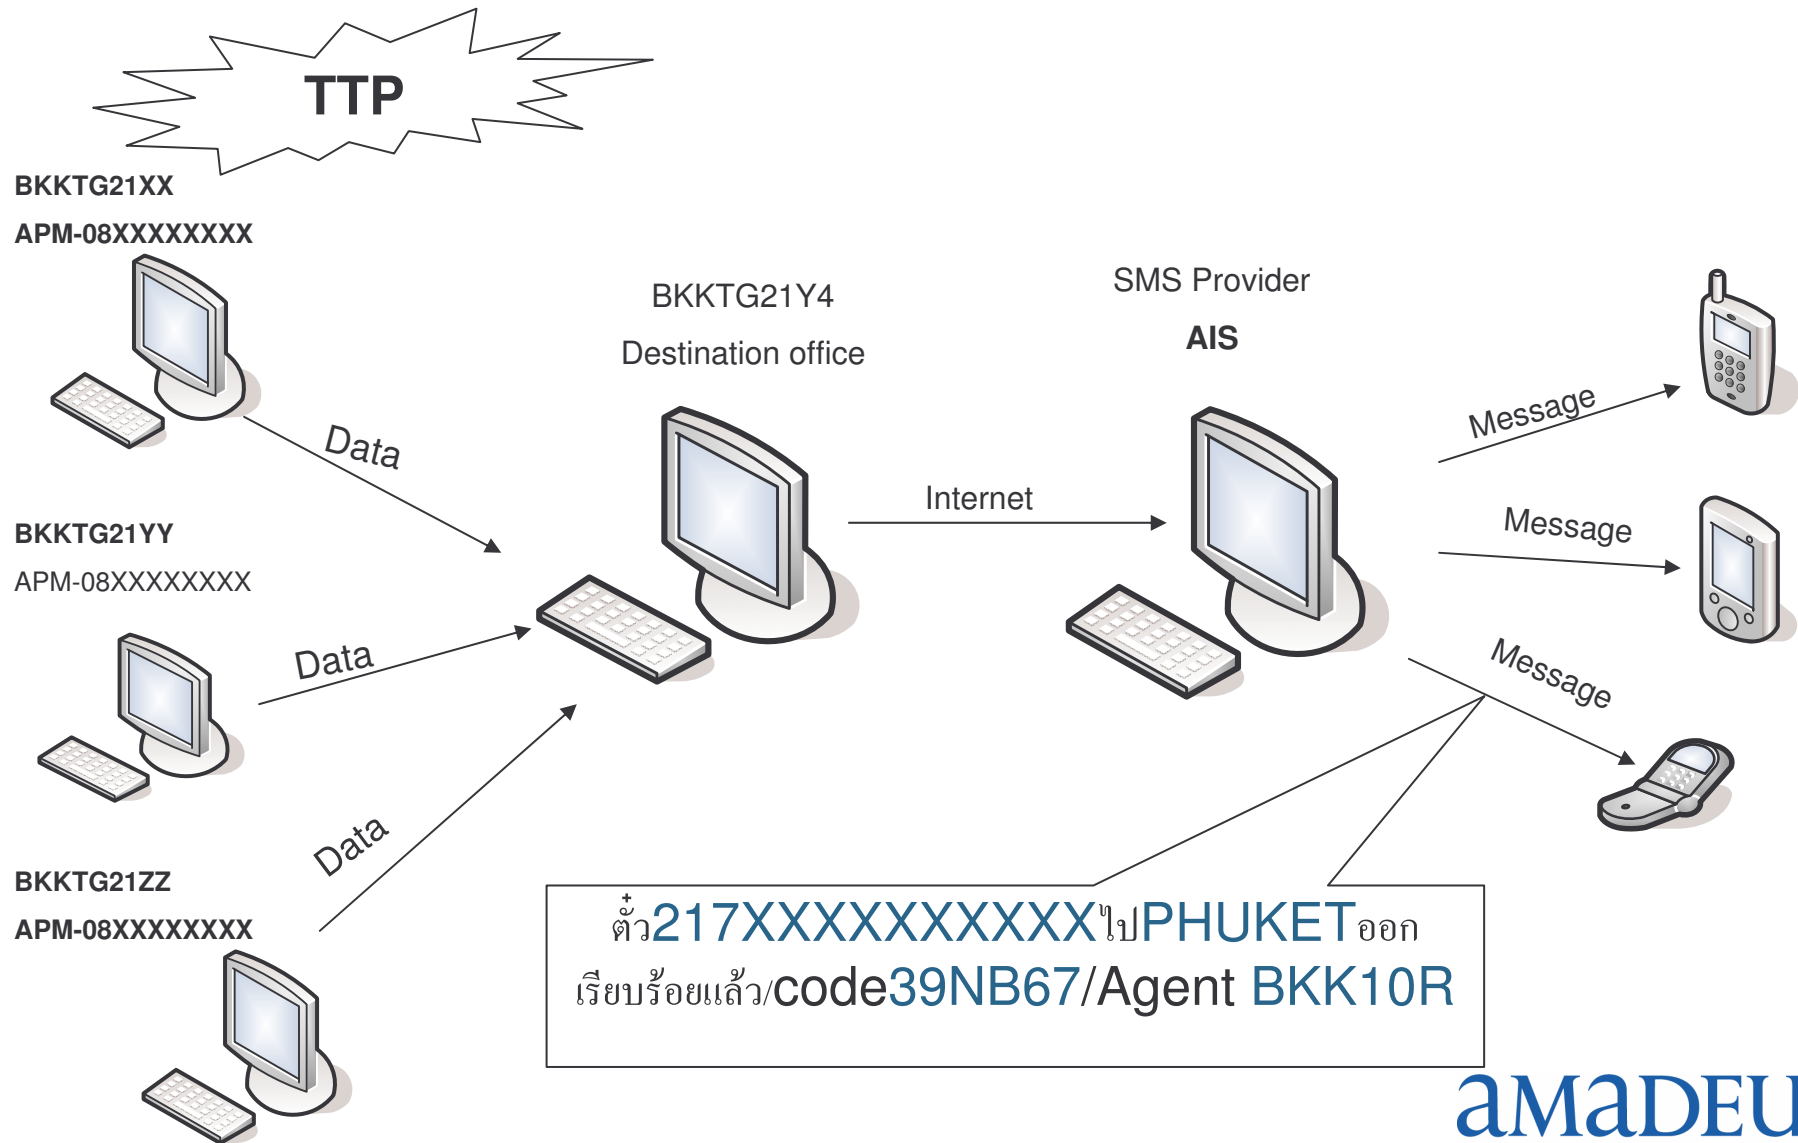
TTP

BKKTG21XX

APM-08XXXXXXXX

BKKTG21Y4

Destination office

SMS Provider

AIS

Data

Internet

Message

Message

Message

BKKTG21YY

APM-08XXXXXXXX

Data

Data

BKKTG21ZZ

APM-08XXXXXXXX

ตั๋ว217XXXXXXXXXXไปPHUKETออก เรียบร้อยแล้ว/code39NB67/Agent BKK10R

amadeu